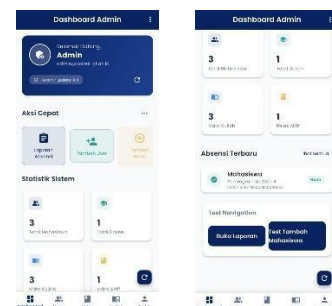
Dashboard Admin

Selamat Datang,
Admin
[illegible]

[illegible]

Aksi Cepat

Laporan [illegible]

Tambah User

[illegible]

Statistik Sistem

3
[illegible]

1
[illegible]

3
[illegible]

1
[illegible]

Dashboard Admin

3
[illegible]

1
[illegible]

3
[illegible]

1
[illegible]

Absensi Terbaru

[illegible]

Mahasiswa
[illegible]

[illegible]

Test Navigation

Buka Laporan

Test Tambah Mahasiswa